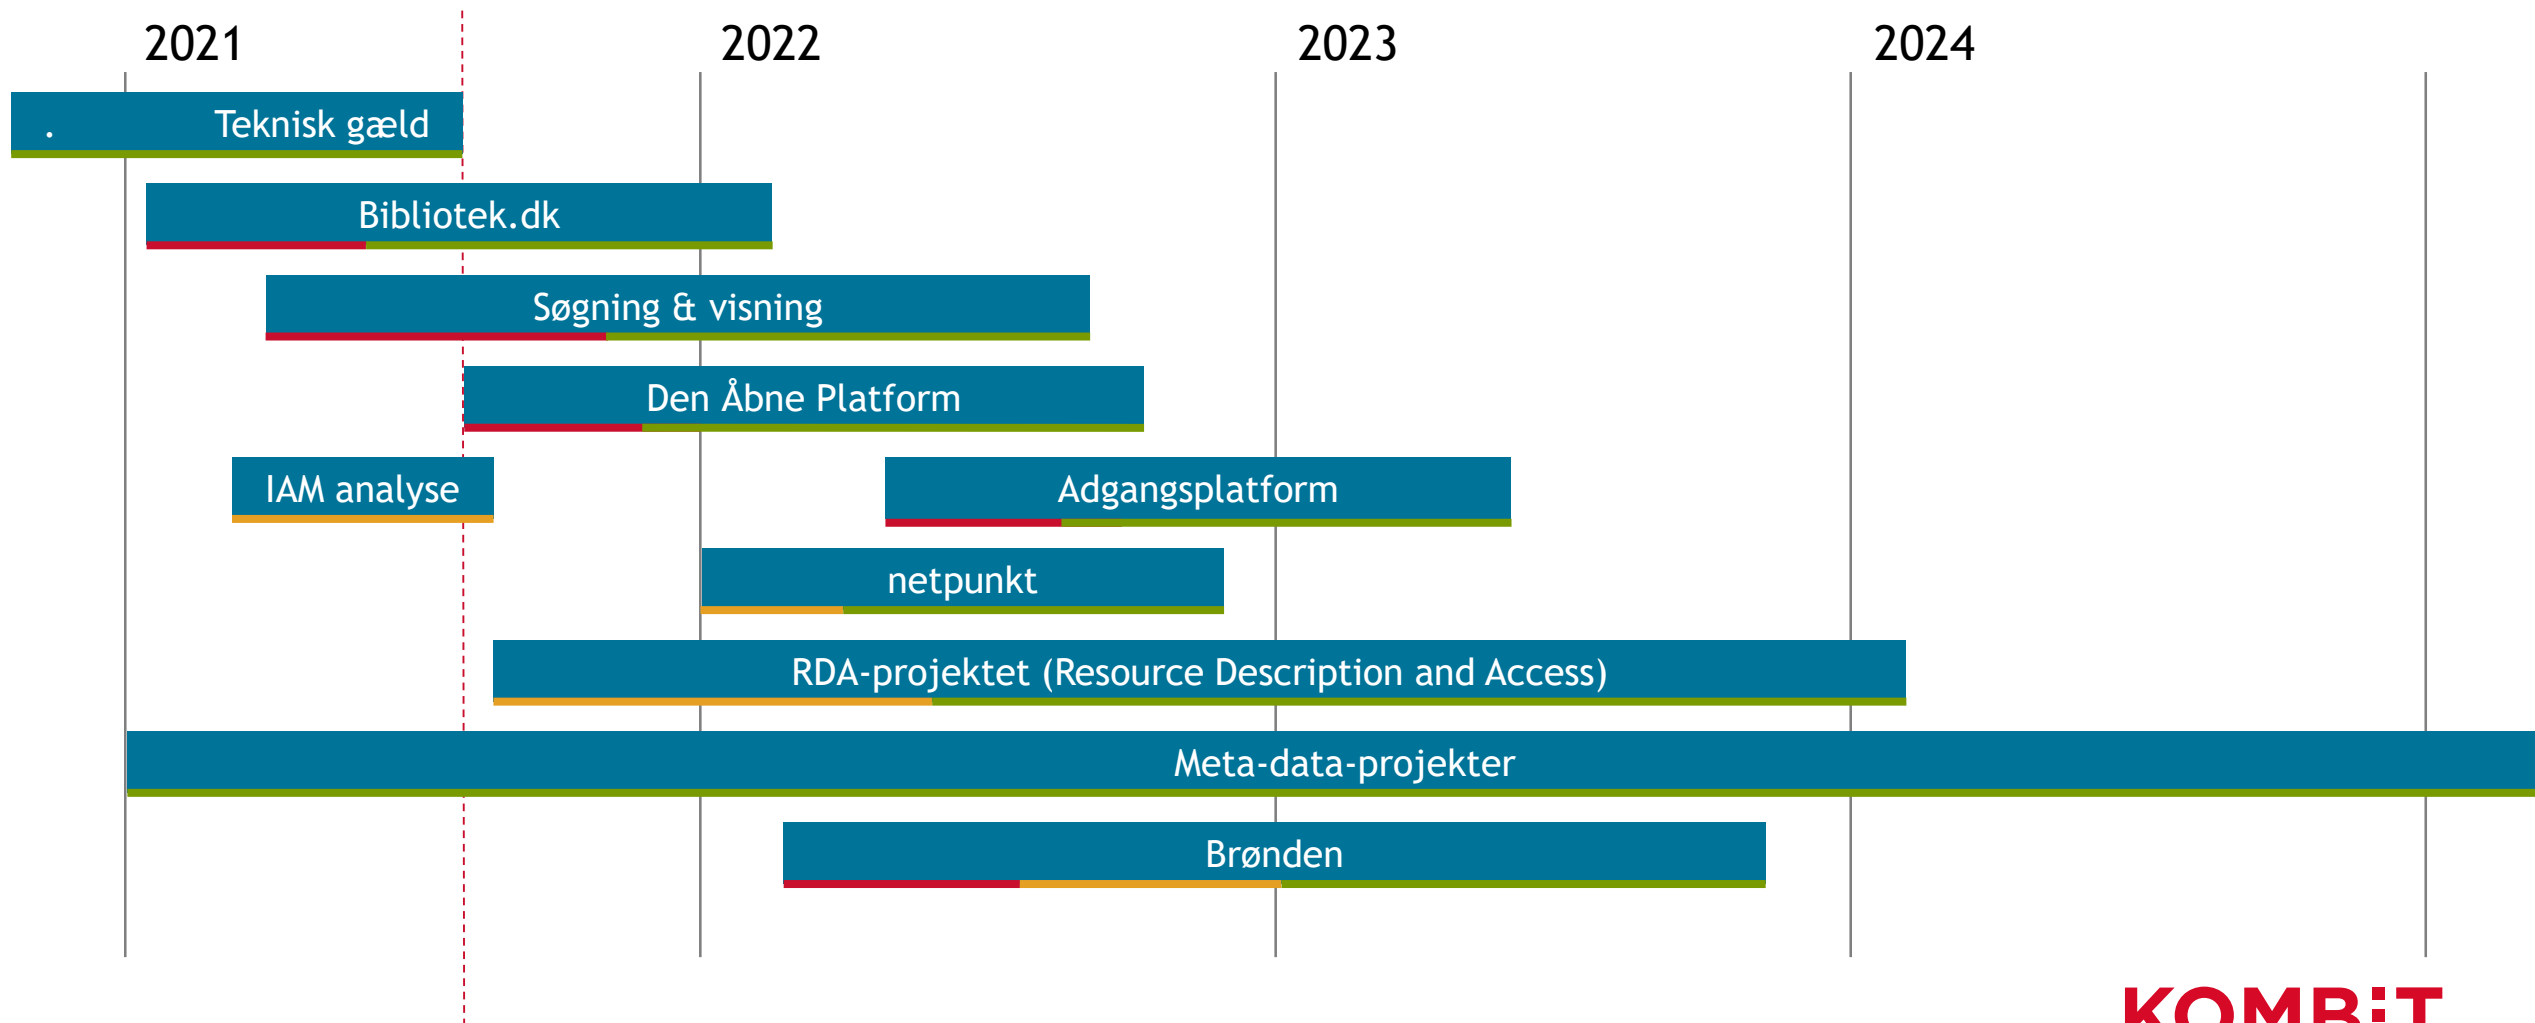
2021 2022 2023 2024

. Teknisk gæld

Bibliotek.dk

Søgning & visning

Den Åbne Platform

IAM analyse

Adgangsplatform

netpunkt

RDA-projektet (Resource Description and Access)

Meta-data-projekter

Brønden

KOMBIT